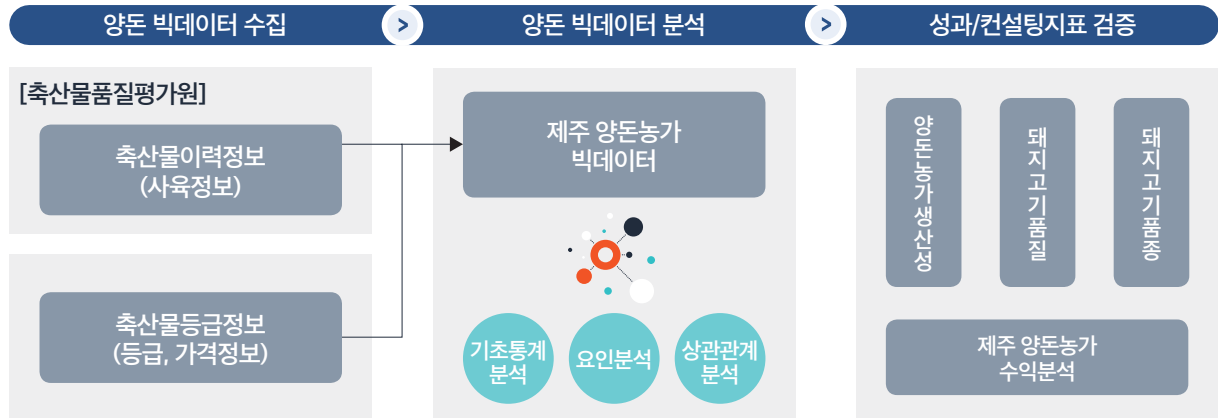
양돈 빅데이터 수집

>

양돈 빅데이터 분석

>

성과/컨설팅지표 검증

[축산물품질평가원]

축산물이력정보
(사육정보)

축산물등급정보
(등급, 가격정보)

제주 양돈농가
빅데이터

기초통계
분석

요인분석

상관관계
분석

양돈농가생산성

돼지고기품질

돼지고기품종

제주 양돈농가
수익분석